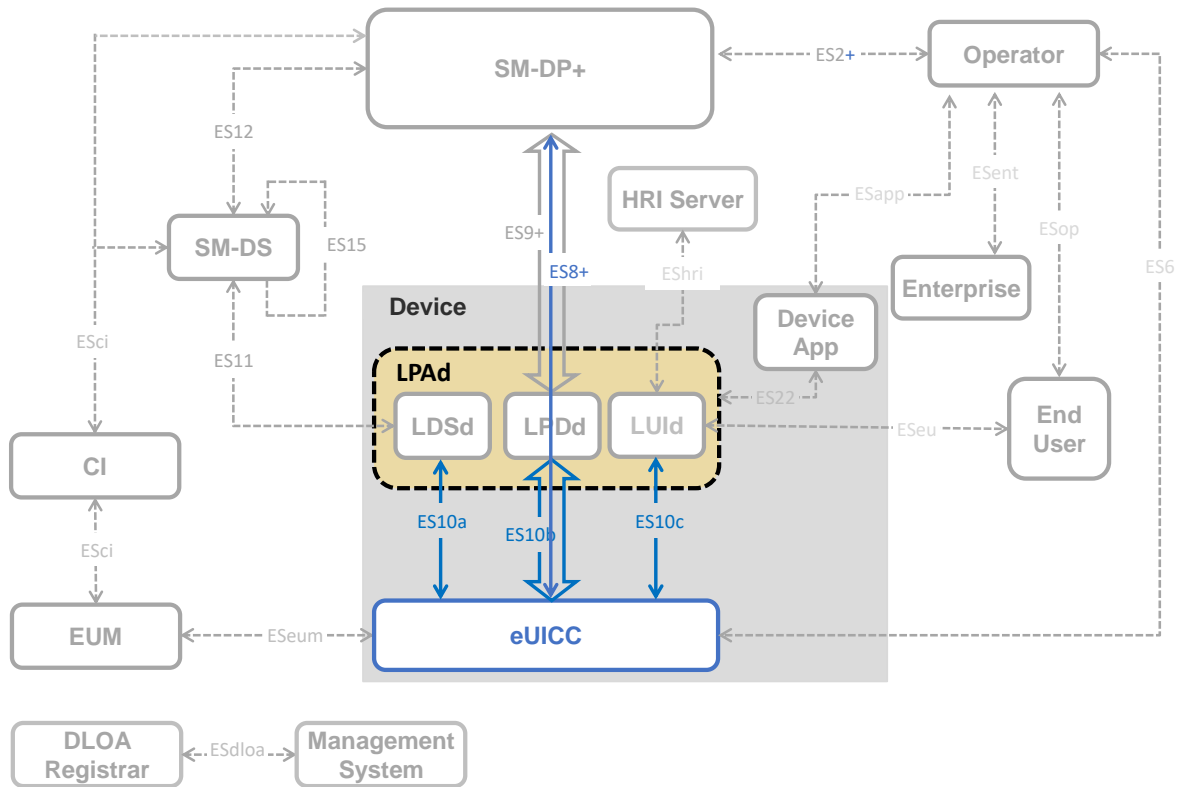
SM-DP+

ES2+

Operator

ES12

HRI Server

ESapp

ESent

SM-DS

ES15

ES9+

ES8+

EShri

ESop

Enterprise

ES6

ESci

Device

Device App

ES11

LPAd

ES22

End User

LDSd

LPDd

LUId

ESeu

CI

ES10a

ES10b

ES10c

ESci

EUM

ESeum

eUICC

DLOA Registrar

ESdloa

Management System